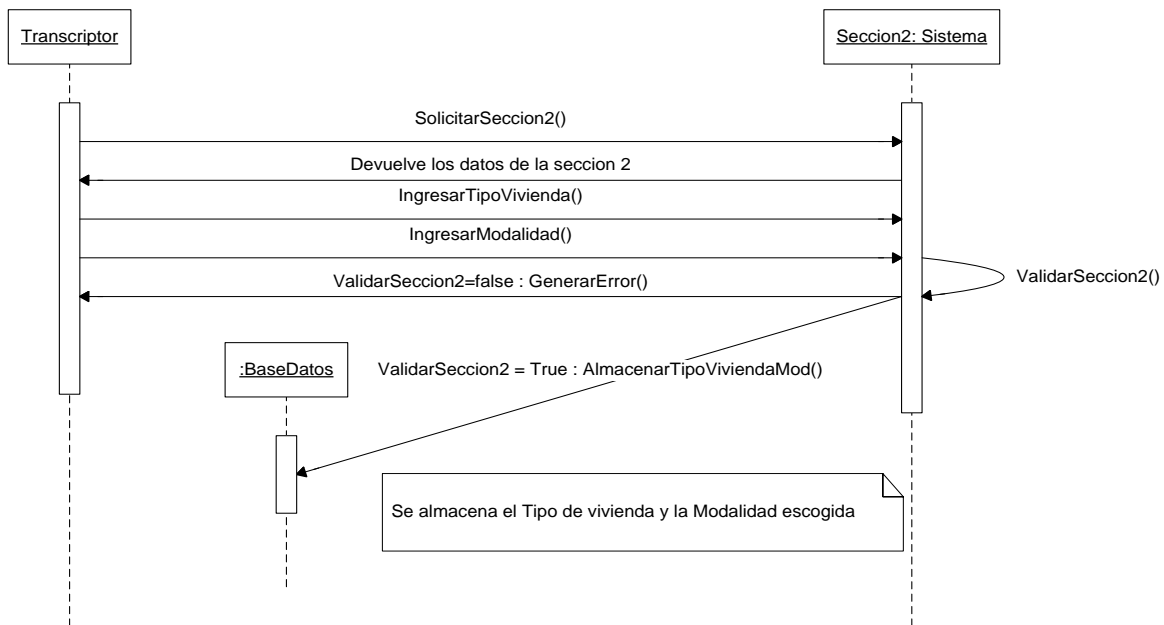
Transcriptor

Seccion2: Sistema

SolicitarSeccion2()

Devuelve los datos de la seccion 2

IngresarTipoVivienda()

IngresarModalidad()

ValidarSeccion2()

ValidarSeccion2=false : GenerarError()

:BaseDatos

ValidarSeccion2 = True : AlmacenarTipoViviendaMod()

Se almacena el Tipo de vivienda y la Modalidad escogida